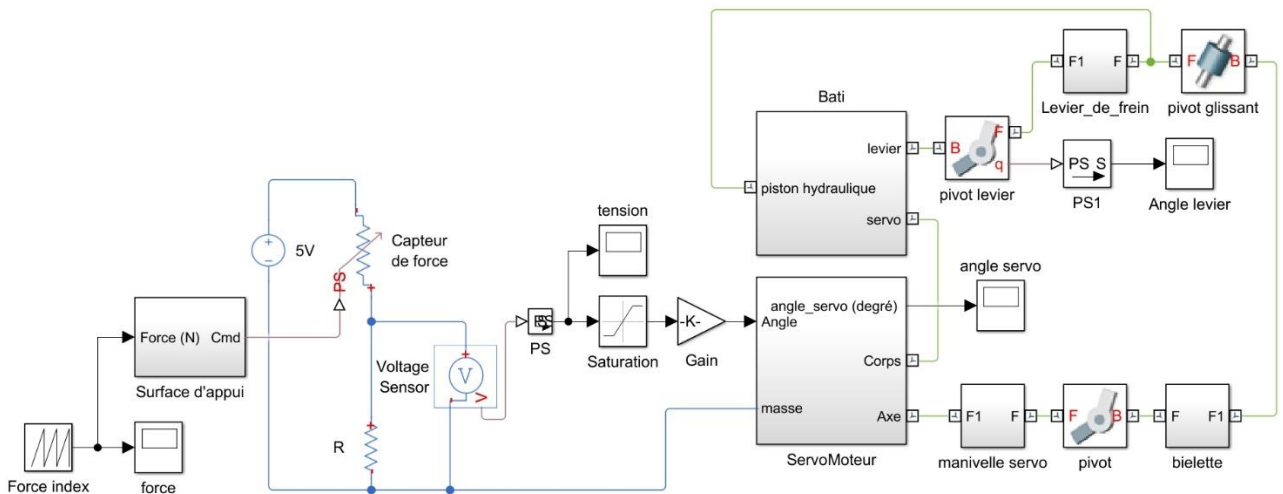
F1
F
F
B
Levier_de_frein
pivot glissant
Bati
levier
B
F
q
PS S
piston hydraulique
pivot levier
PS1
Angle levier
servo
tension
+
5V
−
Capteur de force
PS
+
angle servo
angle_servo (degré)
Force (N) Cmd
-K-
PS
Angle
Voltage Sensor
V
PS
Saturation
Gain
Surface d'appui
Corps
+
masse
Axe
F1
F
F
B
F
F1
R
Force index
force
ServoMoteur
manivelle servo
pivot
bielette